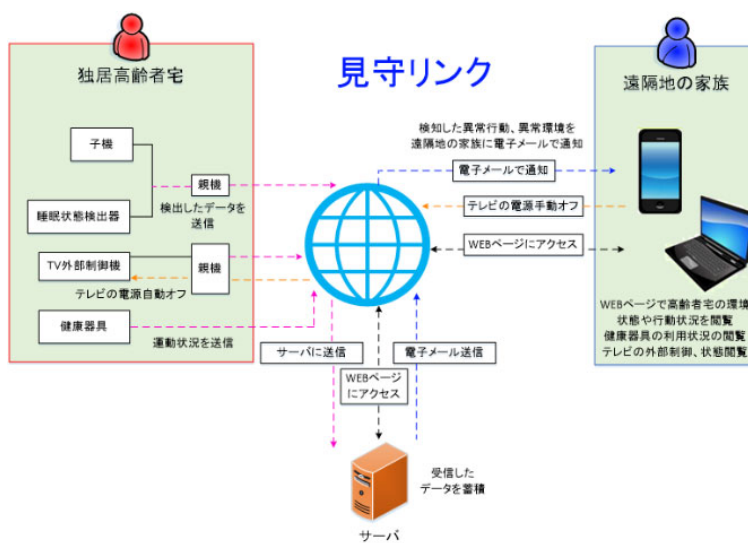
見守リンク

独居高齢者宅

子機

睡眠状態検出器

親機

検出したデータを送信

TV外部制御機

親機

テレビの電源自動オフ

健康器具

運動状況を送信

遠隔地の家族

検知した異常行動、異常環境を遠隔地の家族に電子メールで通知

電子メールで通知

テレビの電源手動オフ

WEBページにアクセス

WEBページで高齢者宅の環境状態や行動状況を閲覧
健康器具の利用状況の閲覧
テレビの外部制御、状態閲覧

サーバに送信

WEBページにアクセス

電子メール送信

受信したデータを蓄積

サーバ